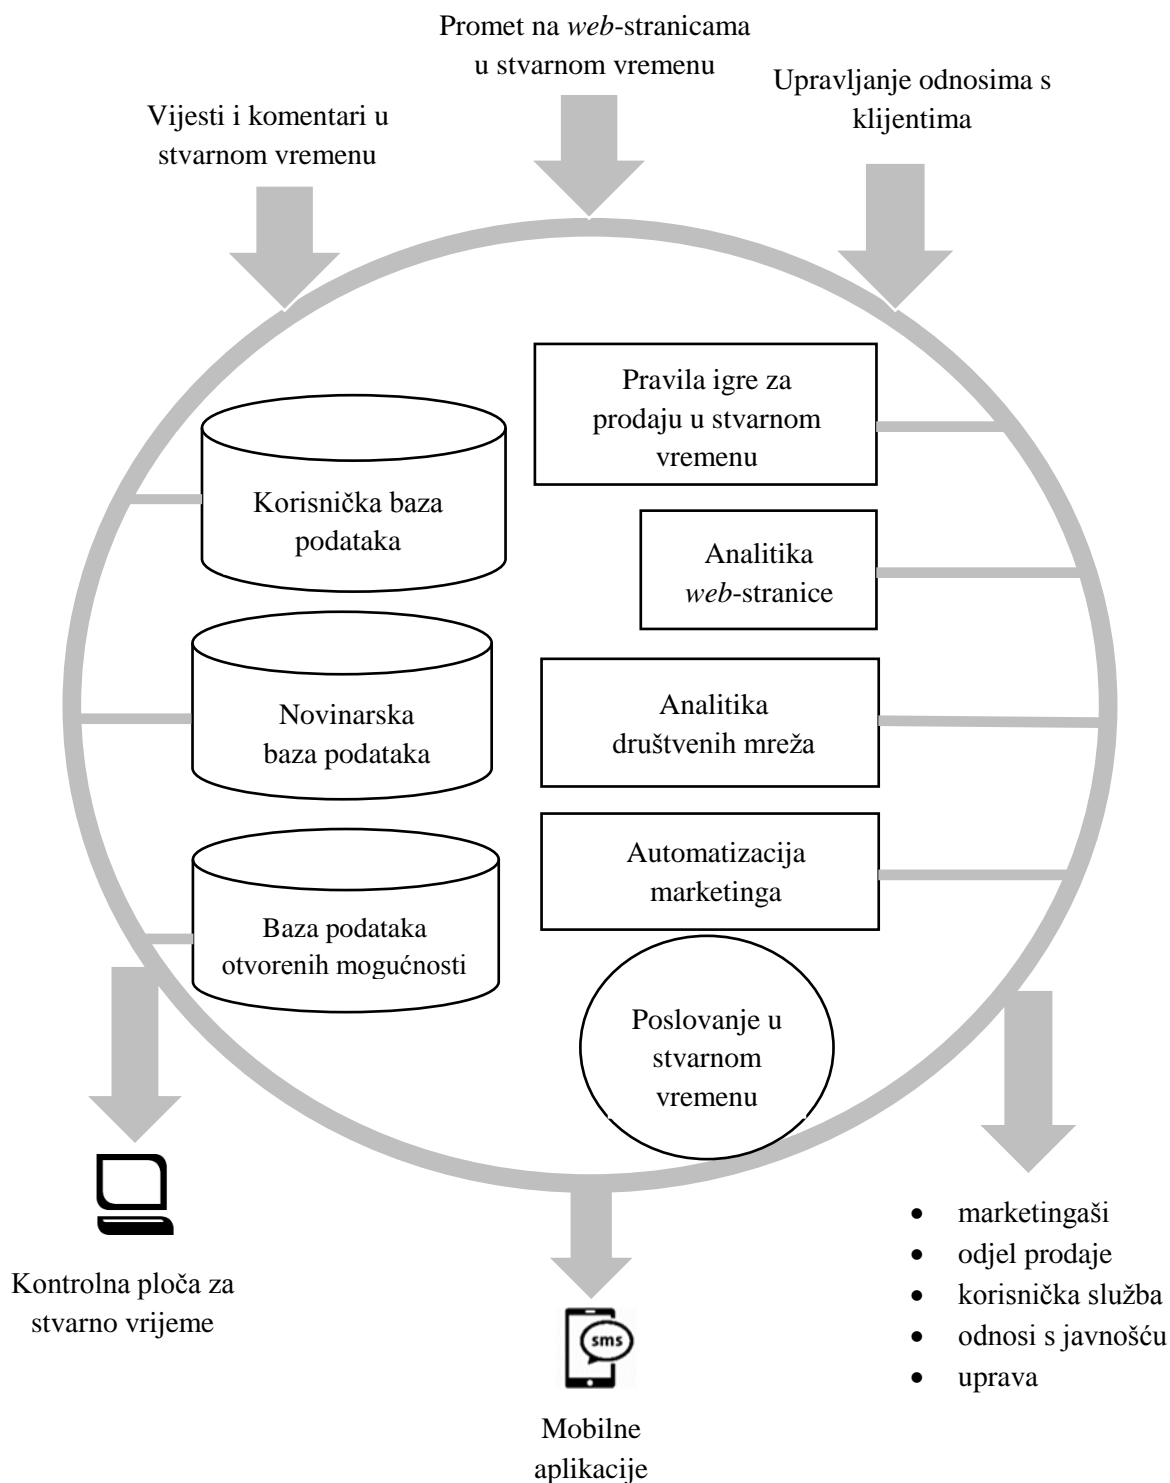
Promet na *web*-stranicama u stvarnom vremenu

Vijesti i komentari u stvarnom vremenu

Upravljanje odnosima s klijentima

Pravila igre za prodaju u stvarnom vremenu

Korisnička baza podataka

Analitika *web*-stranice

Novinarska baza podataka

Analitika društvenih mreža

Automatizacija marketinga

Baza podataka otvorenih mogućnosti

Poslovanje u stvarnom vremenu

Kontrolna ploča za stvarno vrijeme

sms

Mobilne aplikacije

- marketingaši
- odjel prodaje
- korisnička služba
- odnosi s javnošću
- uprava